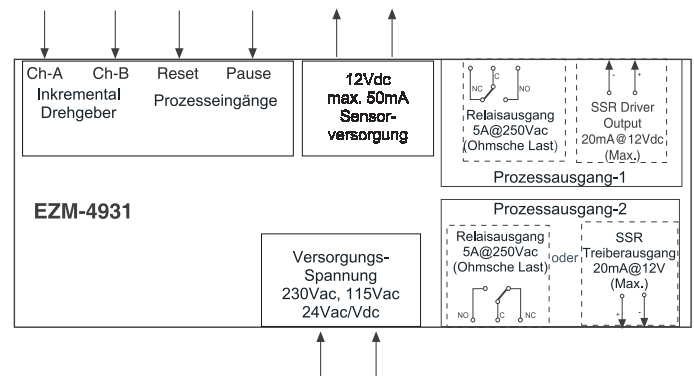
Ch-A Ch-B Reset Pause
Inkremental Drehgeber
Prozesseingänge

12Vdc
max. 50mA
Sensorversorgung

NC C NO
Relaisausgang
5A@250Vac
(Ohmsche Last)

- +
SSR Driver Output
20mA@12Vdc
(Max.)

Prozessausgang-1

EZM-4931

Prozessausgang-2

Relaisausgang
5A@250Vac
(Ohmsche Last)
NO C NC

oder

SSR
Treiberausgang
20mA@12V
(Max.)
+ -

Versorgungs-Spannung
230Vac, 115Vac
24Vac/Vdc